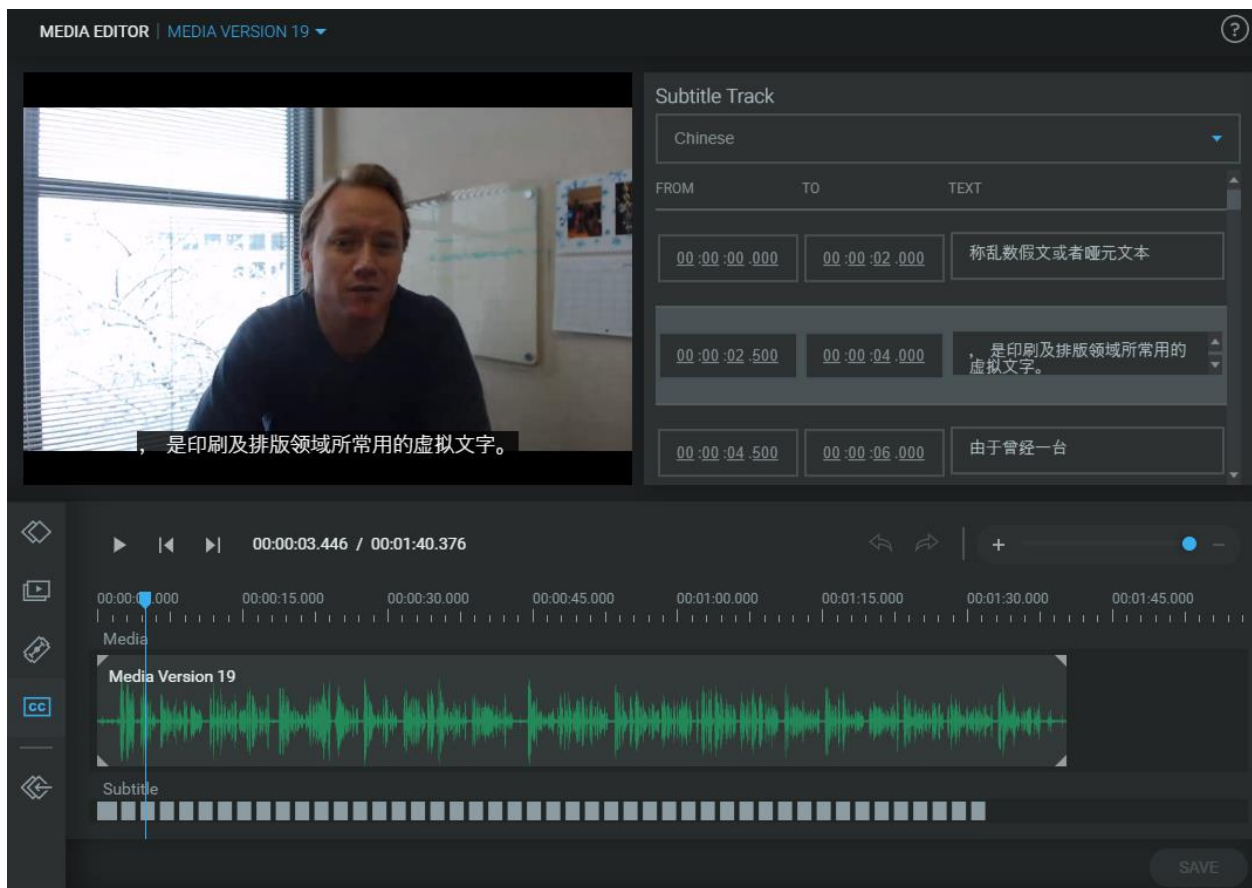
MEDIA EDITOR | MEDIA VERSION 19

?

，是印刷及排版领域所常用的虚拟文字。

Subtitle Track

Chinese

| FROM | TO | TEXT |
|---|---|---|
| 00 :00 :00 .000 | 00 :00 :02 .000 | 称乱数假文或者哑元文本 |
| 00 :00 :02 .500 | 00 :00 :04 .000 | ，是印刷及排版领域所常用的虚拟文字。 |
| 00 :00 :04 .500 | 00 :00 :06 .000 | 由于曾经一台 |

00:00:03.446 / 00:01:40.376

+ −

00:00:00.000 00:00:15.000 00:00:30.000 00:00:45.000 00:01:00.000 00:01:15.000 00:01:30.000 00:01:45.000

Media

Media Version 19

Subtitle

CC

SAVE